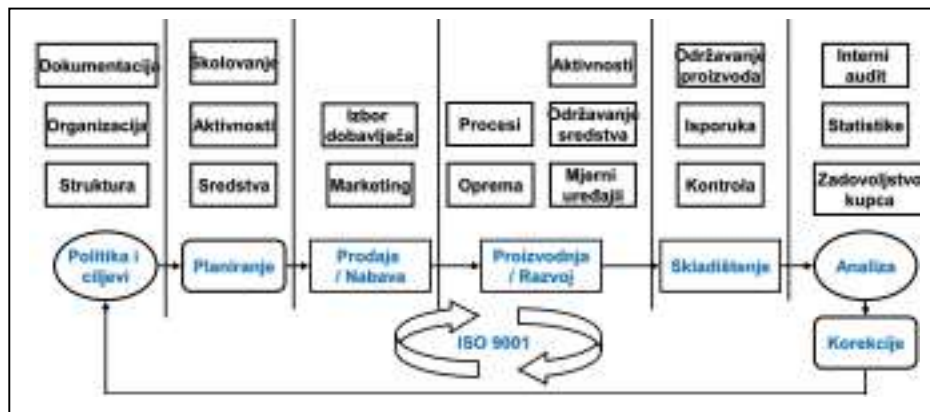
Dokumentacija
Organizacija
Struktura
Politika i ciljevi

Školovanje
Aktivnosti
Sredstva
Planiranje

Izbor dobavljača
Marketing
Prodaja / Nabava

Procesi
Oprema
Aktivnosti
Održavanje sredstva
Mjerni uređaji
Proizvodnja / Razvoj

Održavanje proizvoda
Isporuka
Kontrola
Skladištenje

Interni audit
Statistike
Zadovoljstvo kupca
Analiza
Korekcije

ISO 9001